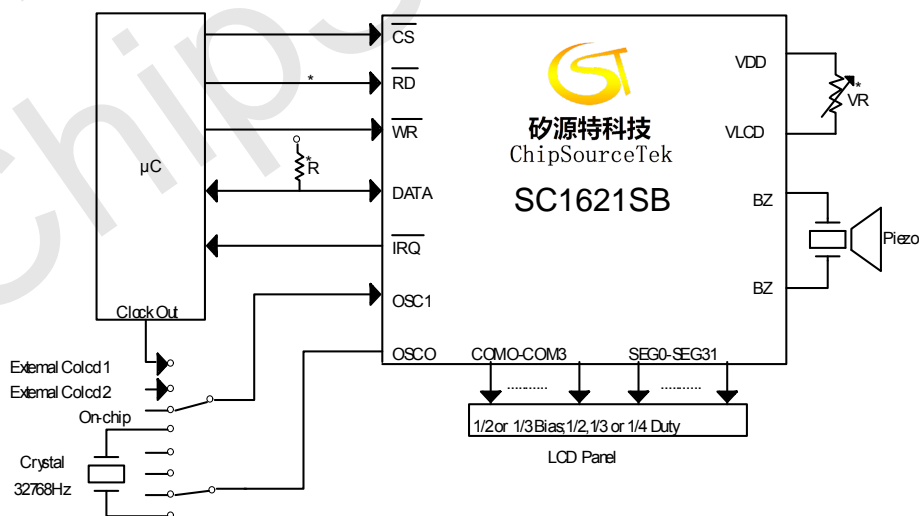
μC

Clock Out

$\overline{CS}$

*

$\overline{RD}$

$\overline{WR}$

*
R

DATA

$\overline{IRQ}$

OSC1

OSCO

矽源特科技
ChipSourceTek

SC1621SB

VDD

*
VR

VLCD

BZ

Piezo

BZ

COMO-COM3

SEG0-SEG31

..........

..........

1/2 or 1/3 Bias;1/2,1/3 or 1/4 Duty

LCD Panel

External Colcd 1

External Colcd 2

On-chip

Crystal

32768Hz